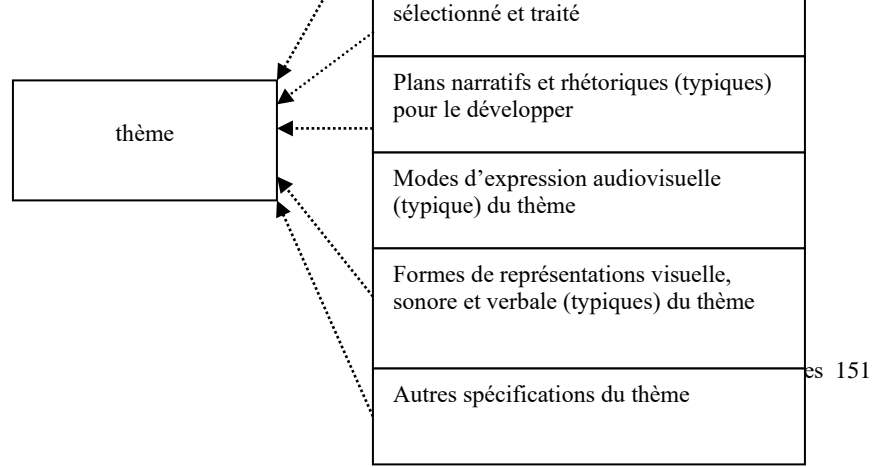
thème

sélectionné et traité

Plans narratifs et rhétoriques (typiques) pour le développer

Modes d'expression audiovisuelle (typique) du thème

Formes de représentations visuelle, sonore et verbale (typiques) du thème

es 151

Autres spécifications du thème